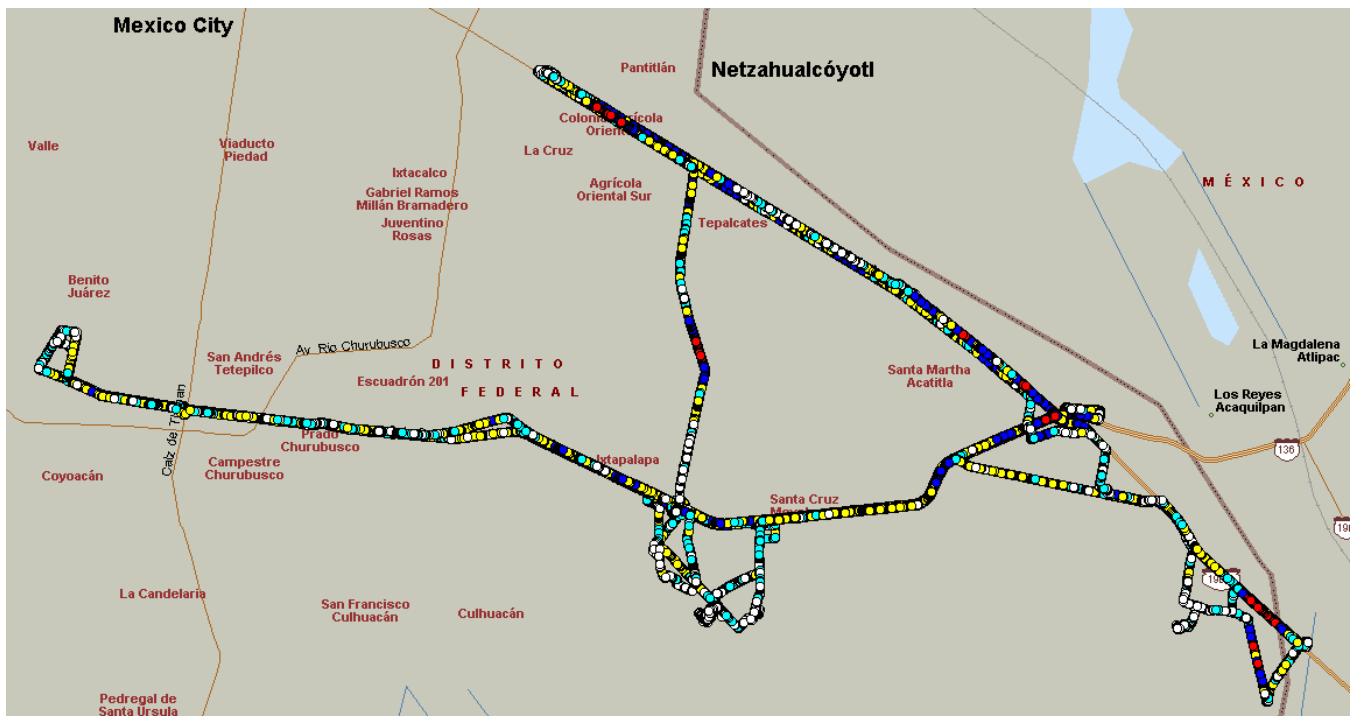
Mexico City

Pantitlán

Netzahualcóyotl

Colonia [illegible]rícola Orient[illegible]

Valle

Viaducto Piedad

La Cruz

Ixtacalco

Agrícola Oriental Sur

MÉXICO

Gabriel Ramos Millán Bramadero

Juventino Rosas

Tepalcates

Benito Juárez

La Magdalena Atlipac

Av. Rio Churubusco

San Andrés Tetepilco

DISTRITO

Santa Martha Acatitla

Escuadrón 201

FEDERAL

Los Reyes Acaquilpan

Calz de T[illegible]

Prado Churubusco

136

Coyoacán

Campestre Churubusco

Ixtapalapa

Santa Cruz Meyeh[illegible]

19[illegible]

19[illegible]

La Candelaria

San Francisco Culhuacán

Culhuacán

Pedregal de Santa Ursula